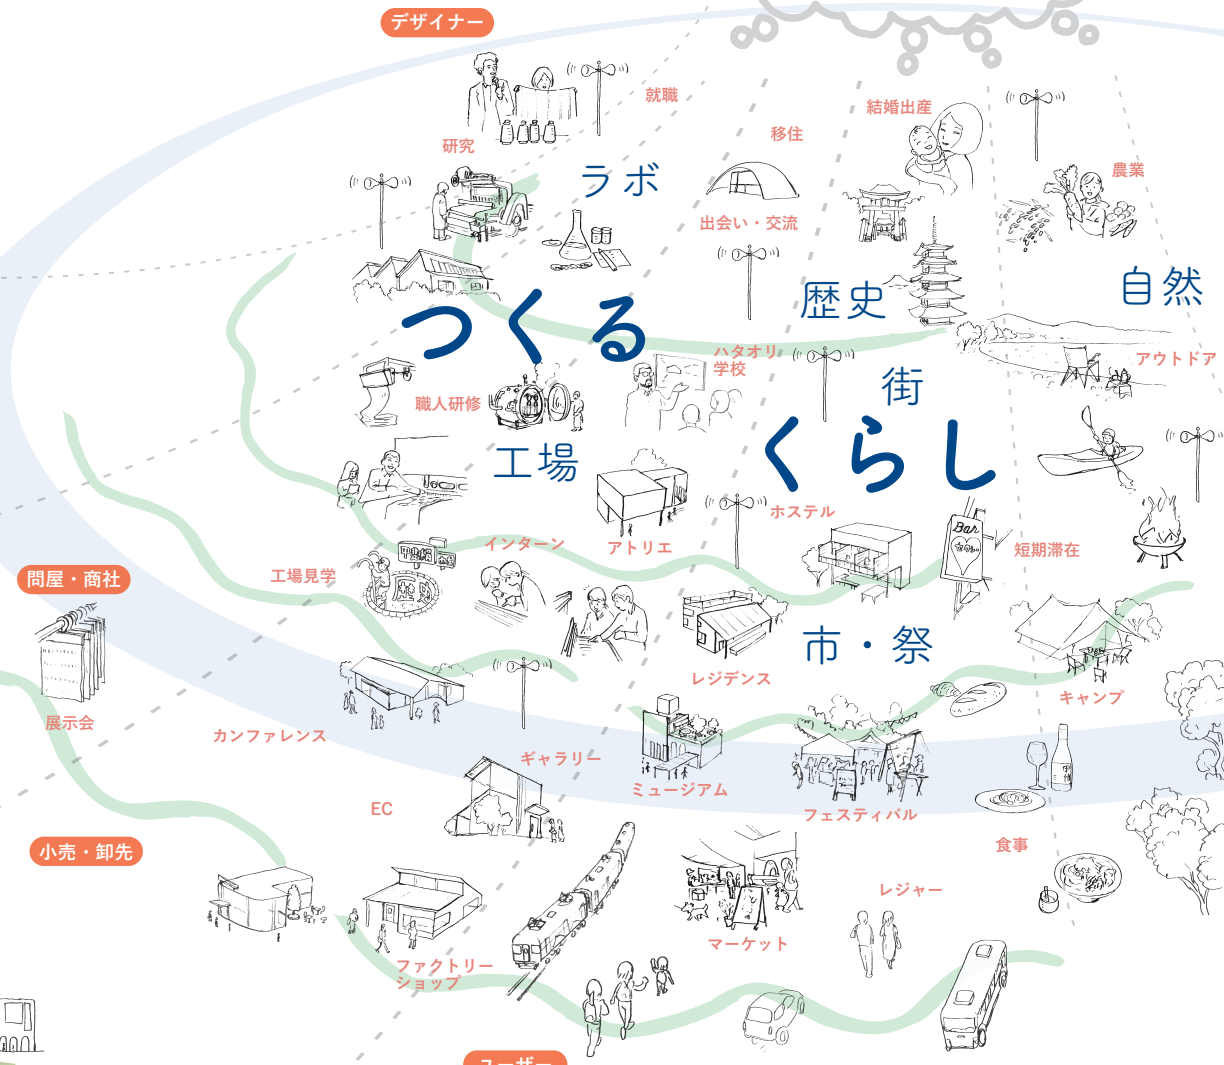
デザイナー

就職

研究

ラボ

移住

結婚出産

農業

出会い・交流

歴史

自然

つくる

ハタオリ学校

アウトドア

職人研修

街

工場

くらし

ホステル

短期滞在

インターン

アトリエ

Bar

問屋・商社

工場見学

市・祭

レジデンス

キャンプ

展示会

カンファレンス

ギャラリー

ミュージアム

EC

フェスティバル

食事

小売・卸先

レジャー

マーケット

ファクトリーショップ

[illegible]